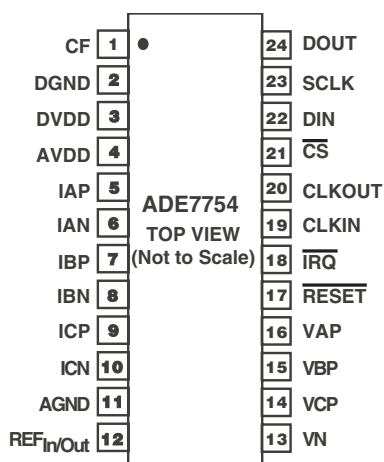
CF 1
DGND 2
DVDD 3
AVDD 4
IAP 5
IAN 6
IBP 7
IBN 8
ICP 9
ICN 10
AGND 11
REF$_{In/Out}$ 12

ADE7754
TOP VIEW
(Not to Scale)

24 DOUT
23 SCLK
22 DIN
21 $\overline{CS}$
20 CLKOUT
19 CLKIN
18 $\overline{IRQ}$
17 $\overline{RESET}$
16 VAP
15 VBP
14 VCP
13 VN